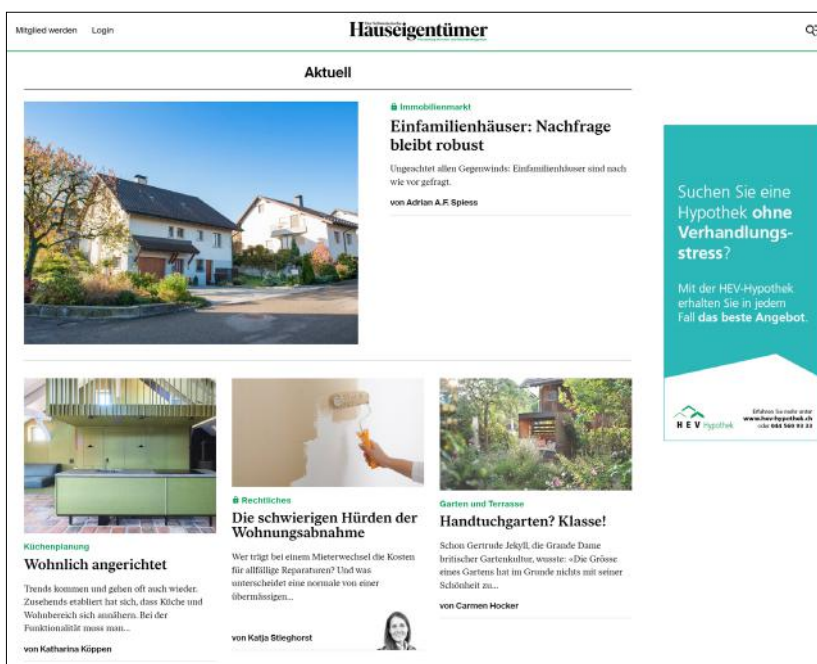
Mitglied werden Login

Hauseigentümer

Aktuell

Immobilienmarkt

Einfamilienhäuser: Nachfrage bleibt robust

Ungeachtet allen Gegenwinds: Einfamilienhäuser sind nach wie vor gefragt.

von Adrian A.F. Spiess

Suchen Sie eine Hypothek ohne Verhandlungsstress?

Mit der HEV-Hypothek erhalten Sie in jedem Fall das beste Angebot.

HEV Hypothek

Erfahren Sie mehr unter www.hev-hypothek.ch oder 044 560 93 33

Küchenplanung

Wohnlich angerichtet

Trends kommen und gehen oft auch wieder. Zusehends etabliert hat sich, dass Küche und Wohnbereich sich annähern. Bei der Funktionalität muss man...

von Katharina Köppen

Rechtliches

Die schwierigen Hürden der Wohnungsabnahme

Wer trägt bei einem Mieterwechsel die Kosten für allfällige Reparaturen? Und was unterscheidet eine normale von einer übermässigen...

von Katja Stieghorst

Garten und Terrasse

Handtuchgarten? Klasse!

Schon Gertrude Jekyll, die Grande Dame britischer Gartenkultur, wusste: «Die Grösse eines Gartens hat im Grunde nichts mit seiner Schönheit zu...

von Carmen Hocker